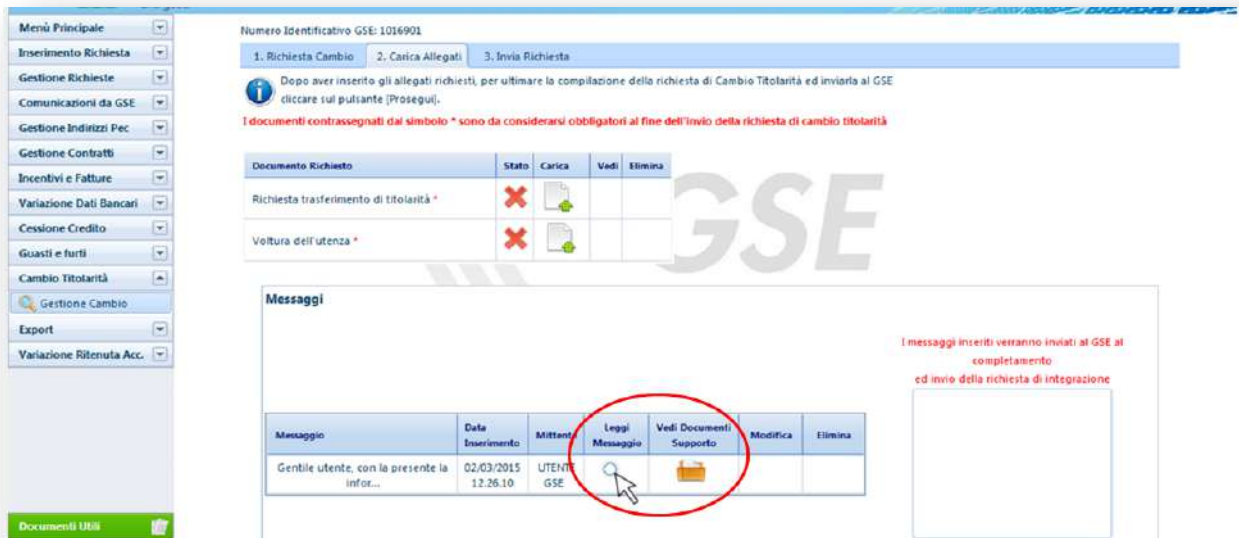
Menù Principale
Inserimento Richiesta
Gestione Richieste
Comunicazioni da GSE
Gestione Indirizzi Pec
Gestione Contratti
Incentivi e Fatture
Variazione Dati Bancari
Cessione Credito
Guasti e furti
Cambio Titolarità
Gestione Cambio
Export
Variazione Ritenuta Acc.
Documenti Utili

Numero Identificativo GSE: 1016901

1. Richiesta Cambio | 2. Carica Allegati | 3. Invia Richiesta

Dopo aver inserito gli allegati richiesti, per ultimare la compilazione della richiesta di Cambio Titolarità ed inviarla al GSE cliccare sul pulsante [Prosegui].

I documenti contrassegnati dal simbolo * sono da considerarsi obbligatori al fine dell'invio della richiesta di cambio titolarità

| Documento Richiesto | Stato | Carica | Vedi | Elimina |
|---|---|---|---|---|
| Richiesta trasferimento di titolarità * | | | | |
| Voltura dell'utenza * | | | | |

GSE

Messaggi

| Messaggio | Data Inserimento | Mittente | Leggi Messaggio | Vedi Documenti Supporto | Modifica | Elimina |
|---|---|---|---|---|---|---|
| Gentile utente, con la presente la infor... | 02/03/2015 12.26.10 | UTENTE GSE | | | | |

I messaggi inseriti verranno inviati al GSE al completamento ed invio della richiesta di integrazione